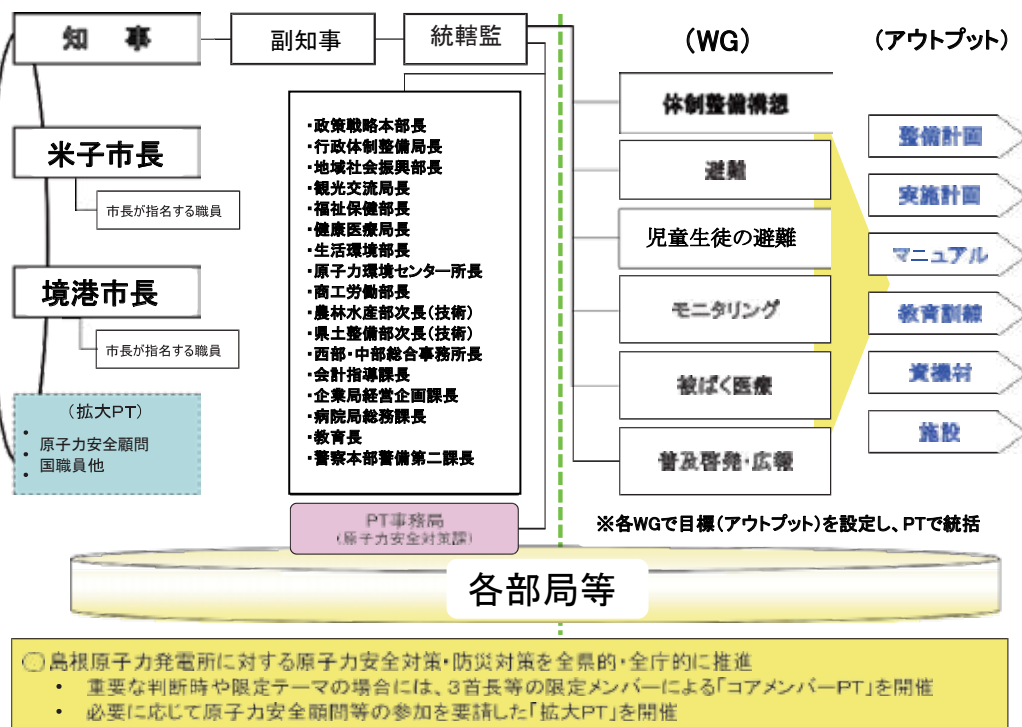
知 事

副知事

統轄監

米子市長

市長が指名する職員

境港市長

市長が指名する職員

（拡大PT）
・原子力安全顧問
・国職員他

・政策戦略本部長
・行政体制整備局長
・地域社会振興部長
・観光交流局長
・福祉保健部長
・健康医療局長
・生活環境部長
・原子力環境センター所長
・商工労働部長
・農林水産部次長（技術）
・県土整備部次長（技術）
・西部・中部総合事務所長
・会計指導課長
・企業局経営企画課長
・病院局総務課長
・教育長
・警察本部警備第二課長

PT事務局
（原子力安全対策課）

（WG）

体制整備構想

避難

児童生徒の避難

モニタリング

被ばく医療

普及啓発・広報

（アウトプット）

整備計画

実施計画

マニュアル

教育訓練

資機材

施設

※各WGで目標（アウトプット）を設定し、PTで統括

各部局等

○島根原子力発電所に対する原子力安全対策・防災対策を全県的・全庁的に推進
・ 重要な判断時や限定テーマの場合には、３首長等の限定メンバーによる「コアメンバーPT」を開催
・ 必要に応じて原子力安全顧問等の参加を要請した「拡大PT」を開催